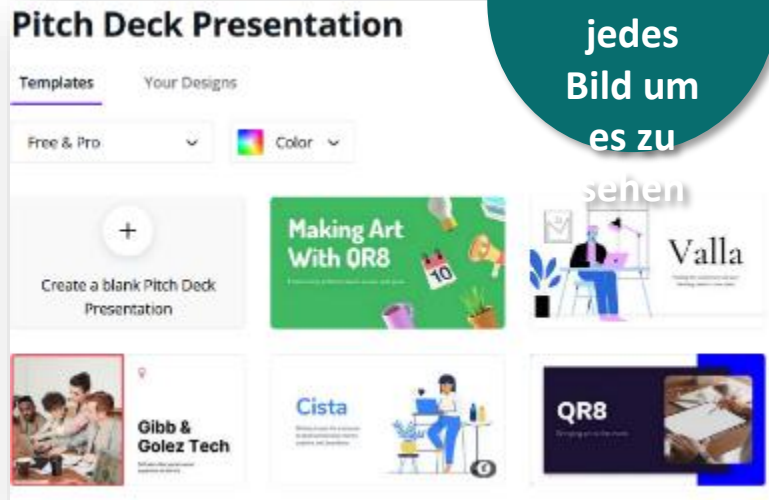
Pitch Deck Presentation

jedes Bild um es zu sehen

Templates

Your Designs

Free & Pro

Color

+

Create a blank Pitch Deck Presentation

Making Art With QR8

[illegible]

10

Valla

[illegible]

Gibb & Golez Tech

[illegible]

Cista

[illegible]

QR8

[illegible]